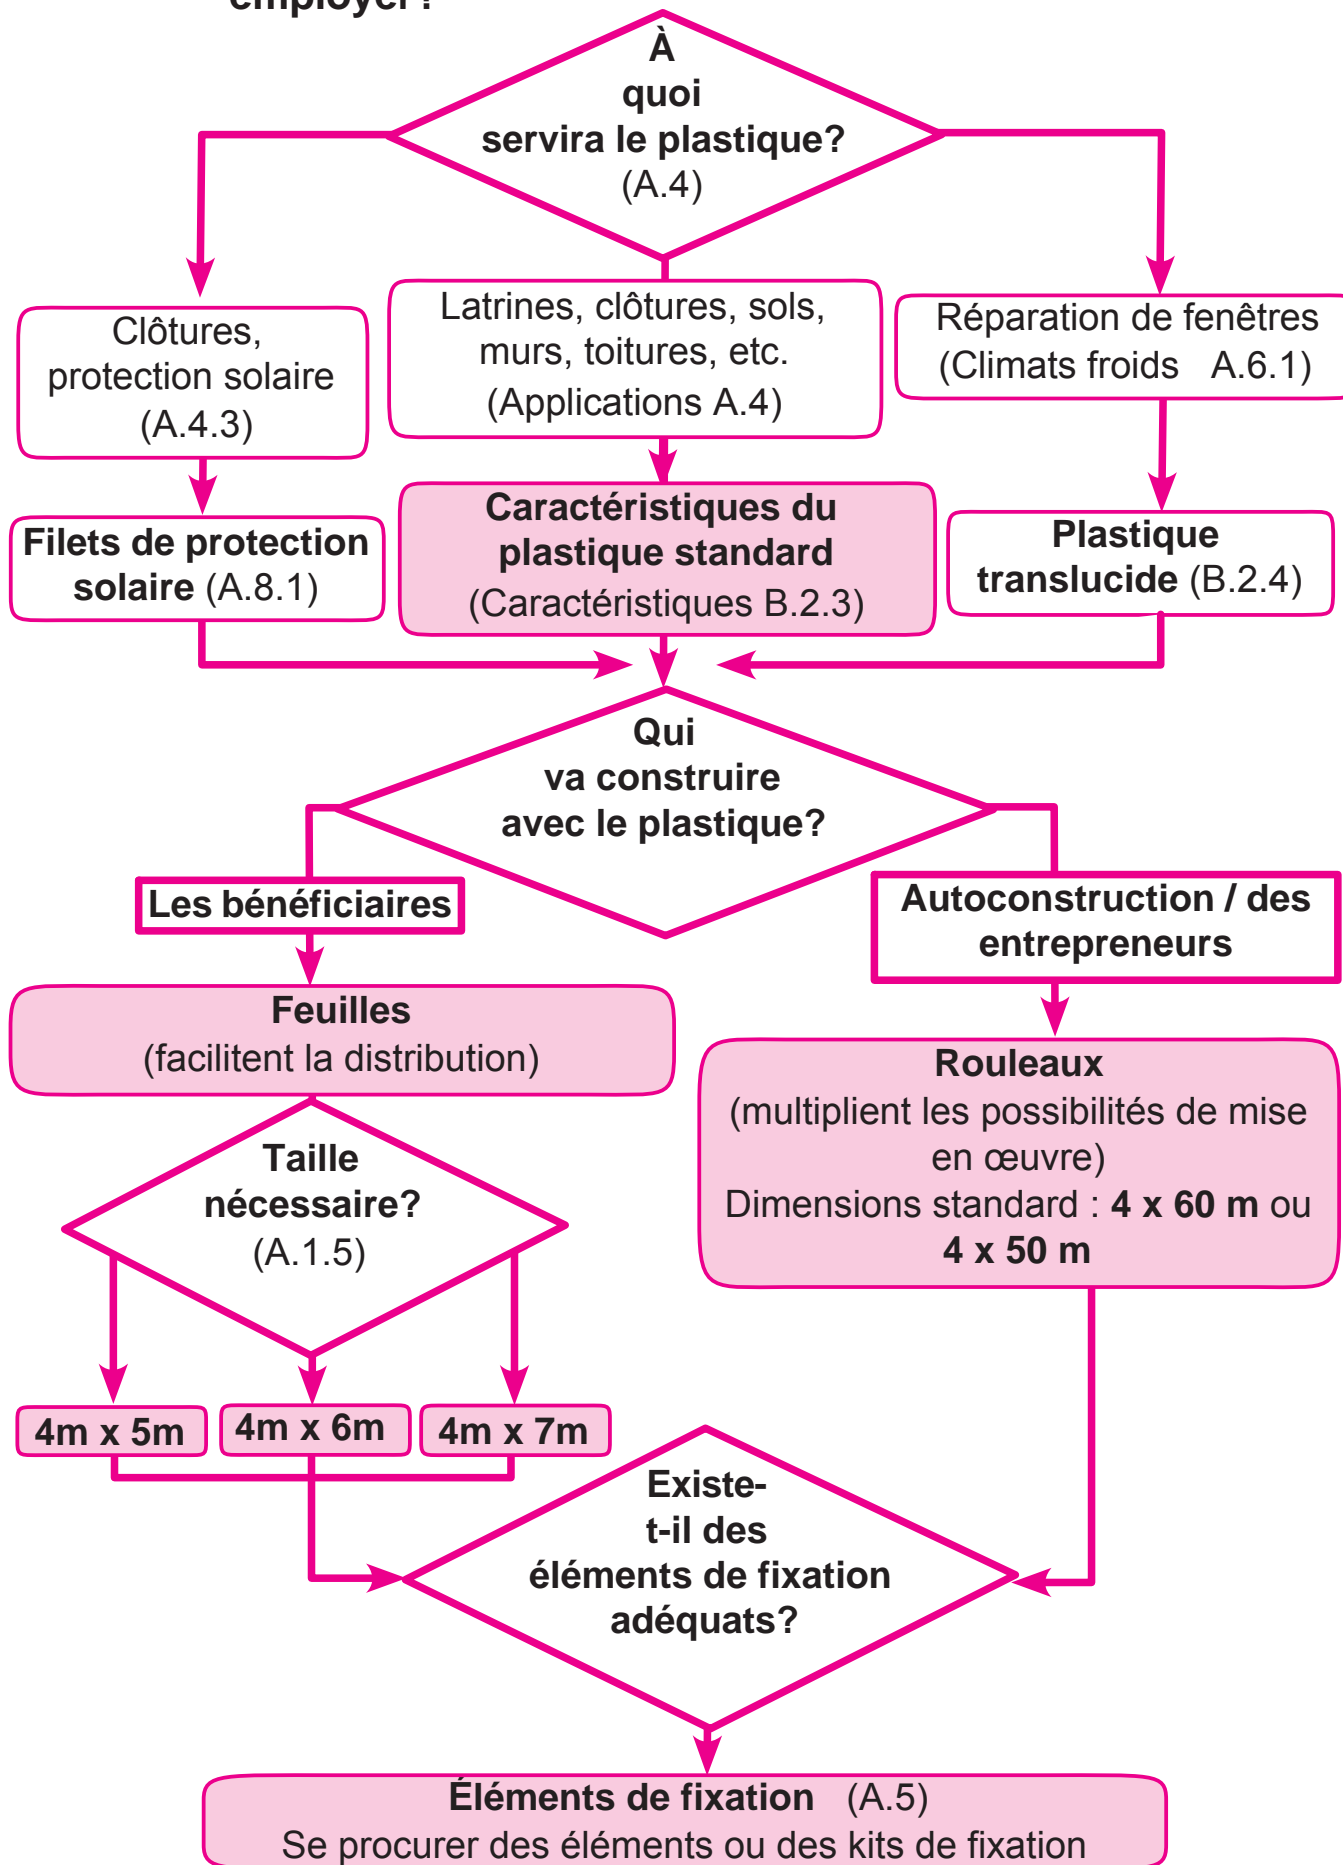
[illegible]

À quoi servira le plastique? (A.4)

Clôtures, protection solaire (A.4.3)

Latrines, clôtures, sols, murs, toitures, etc. (Applications A.4)

Réparation de fenêtres (Climats froids A.6.1)

Filets de protection solaire (A.8.1)

Caractéristiques du plastique standard (Caractéristiques B.2.3)

Plastique translucide (B.2.4)

Qui va construire avec le plastique?

Les bénéficiaires

Autoconstruction / des entrepreneurs

Feuilles (facilitent la distribution)

Rouleaux (multiplient les possibilités de mise en œuvre) Dimensions standard : 4 x 60 m ou 4 x 50 m

Taille nécessaire? (A.1.5)

4m x 5m

4m x 6m

4m x 7m

Existe-t-il des éléments de fixation adéquats?

Éléments de fixation (A.5)
Se procurer des éléments ou des kits de fixation